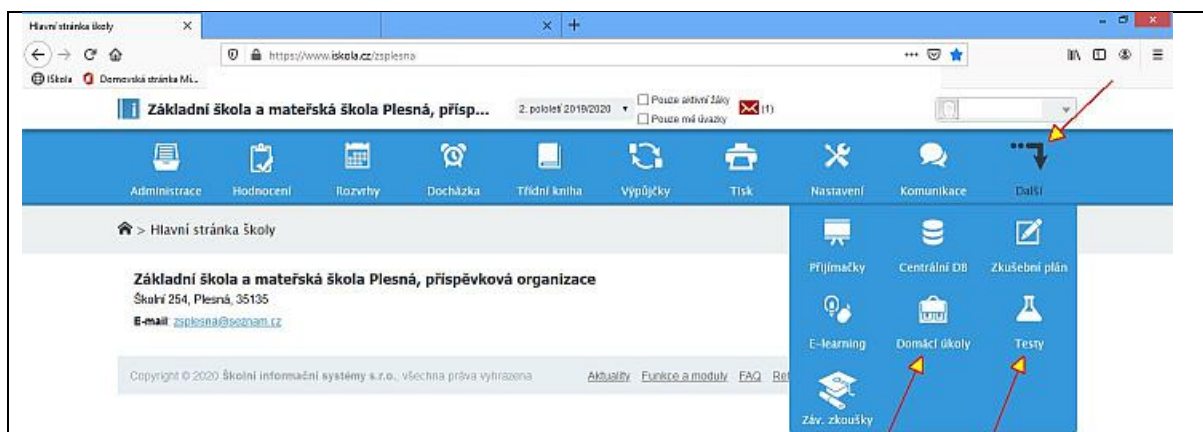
Hlavní stránka školy ×
× +
https://www.iskola.cz/zsplesna
iŠkola Domovská stránka Mi...
Základní škola a mateřská škola Plesná, přísp...
2. pololetí 2019/2020
Pouze aktivní žáky
Pouze mé úvazky
(1)
Administrace
Hodnocení
Rozvrhy
Docházka
Třídní kniha
Výpůjčky
Tisk
Nastavení
Komunikace
Další
> Hlavní stránka školy
Přijímačky
Centrální DB
Zkušební plán
Základní škola a mateřská škola Plesná, příspěvková organizace
Školní 254, Plesná, 35135
E-mail: zsplesna@seznam.cz
E-learning
Domácí úkoly
Testy
Copyright © 2020 Školní informační systémy s.r.o., všechna práva vyhrazena
Aktuality Funkce a moduly FAQ Ret
Záv. zkoušky